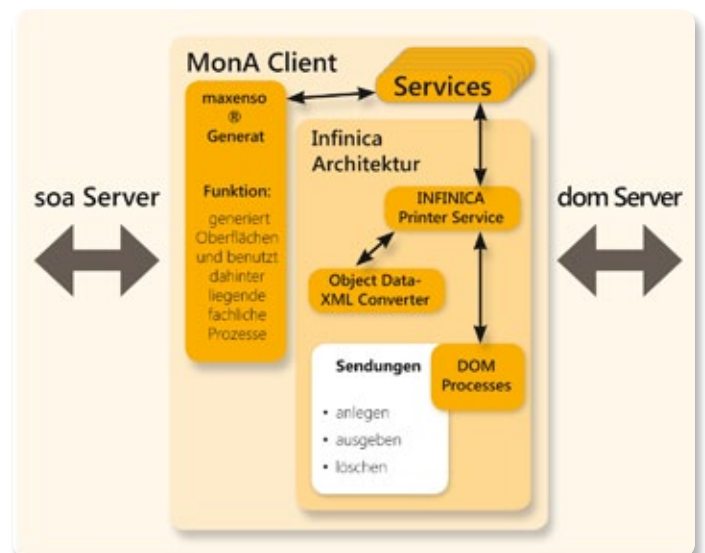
MonA Client

Services

maxenso ® Generat

Funktion:

generiert Oberflächen und benutzt dahinter liegende fachliche Prozesse

Infinica Architektur

soa Server

dom Server

INFINICA Printer Service

Object Data-XML Converter

Sendungen

• anlegen
• ausgeben
• löschen

DOM Processes